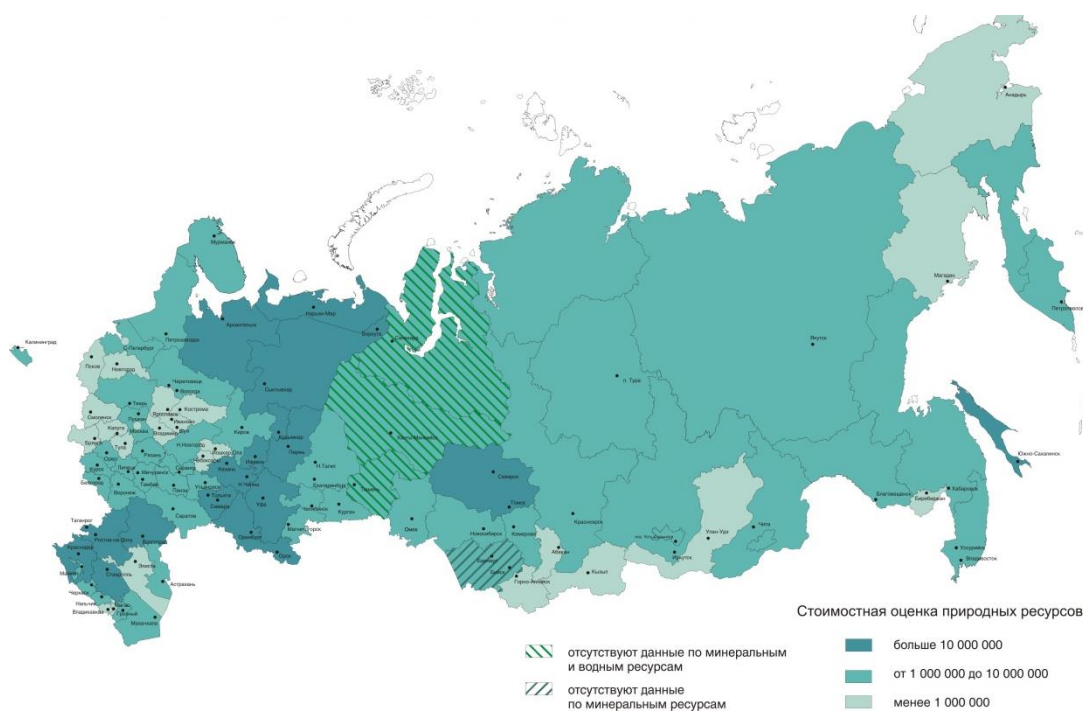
Анадырь
Мурманск
Магадан
Петропавловск
Калининград
Архангельск
Нарьян-Мар
Салехард
Якутск
Петрозаводск
Санкт-Петербург
Псков
Новгород
Череповец
Вологда
Тверь
Кострома
Смоленск
Ярославль
Иваново
Калуга
Москва
Владимир
Сыктывкар
Киров
Брянск
Тула
Рязань
Н.Новгород
Орёл
Липецк
Чебоксары
Ижевск
Пермь
Кудымкар
Курск
Тамбов
Саранск
Йошкар-Ола
Казань
Белгород
Воронеж
Пенза
Ульяновск
Самара
Уфа
Тольятти
Саратов
Екатеринбург
Челябинск
Курган
Ханты-Мансийск
Тюмень
п. Тура
Н.Тагил
Оренбург
Орск
Магнитогорск
Томск
Омск
Новосибирск
Кемерово
Красноярск
Абакан
Барнаул
Горно-Алтайск
Кызыл
Усть-Ордынский
Иркутск
Улан-Удэ
Чита
Благовещенск
Биробиджан
Хабаровск
Южно-Сахалинск
Уссурийск
Владивосток
Таганрог
Ростов-на-Дону
Волгоград
Краснодар
Элиста
Майкоп
Ставрополь
Астрахань
Черкесск
Нальчик
Грозный
Владикавказ
Махачкала

Стоимостная оценка природных ресурсов

отсутствуют данные по минеральным и водным ресурсам

отсутствуют данные по минеральным ресурсам

больше 10 000 000

от 1 000 000 до 10 000 000

менее 1 000 000